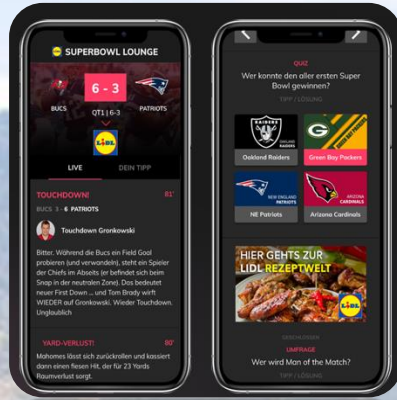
SUPERBOWL LOUNGE

BUCS 6 - 3 PATRIOTS

QT1 | 6-3

LIDL

LIVE DEIN TIPP

TOUCHDOWN! 81'

BUCS 3 - 6 PATRIOTS

Touchdown Gronkowski

Bitter. Während die Bucs ein Field Goal probieren (und verwandeln), steht ein Spieler der Chiefs im Abseits (er befindet sich beim Snap in der neutralen Zone). Das bedeutet neuer First Down ... und Tom Brady wirft WIEDER auf Gronkowski. Wieder Touchdown. Unglaublich

YARD-VERLUST! 80'

Mahomes lässt sich zurückrollen und kassiert dann einen fiesen Hit, der für 23 Yards Raumverlust sorgt.

QUIZ

Wer konnte den aller ersten Super Bowl gewinnen?

TIPP / LÖSUNG

RAIDERS

Oakland Raiders

Green Bay Packers

NEW ENGLAND PATRIOTS

NE Patriots

ARIZONA CARDINALS

Arizona Cardinals

HIER GEHTS ZUR LIDL REZEPTWELT

LIDL

GESPONSORT

UMFRAGE

Wer wird Man of the Match?

TIPP / LÖSUNG